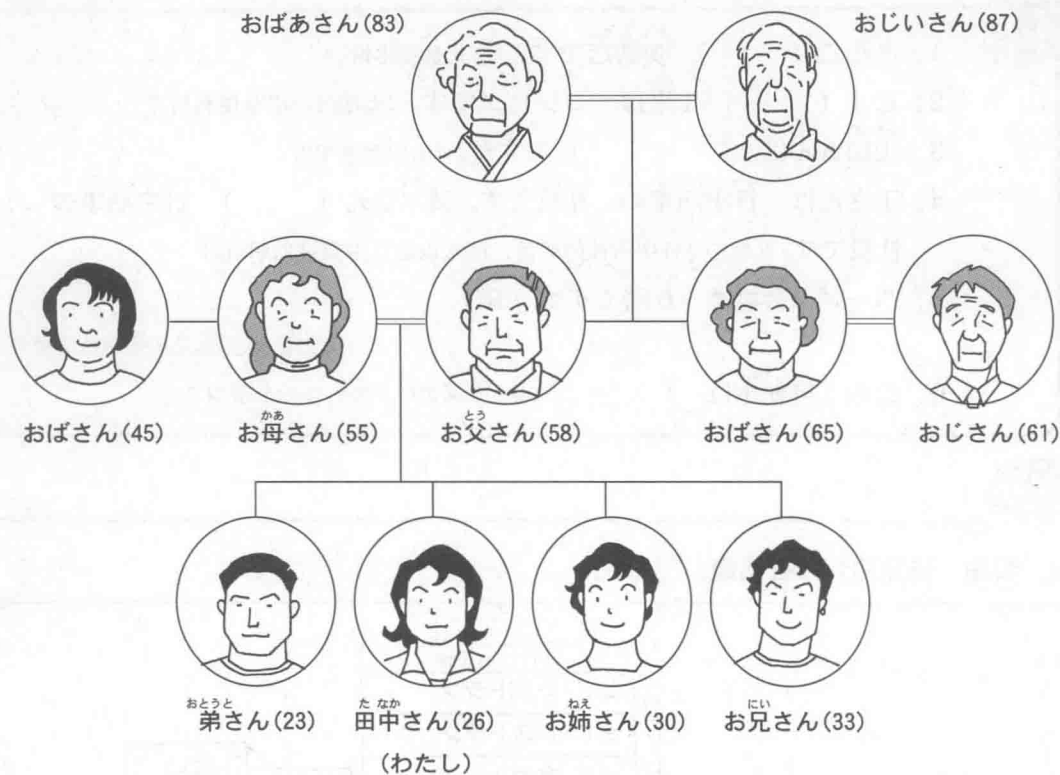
おばあさん(83)

おじいさん(87)

おばさん(45)

お母(かあ)さん(55)

お父(とう)さん(58)

おばさん(65)

おじさん(61)

弟(おとうと)さん(23)

田中(たなか)さん(26)
(わたし)

お姉(ねえ)さん(30)

お兄(にい)さん(33)